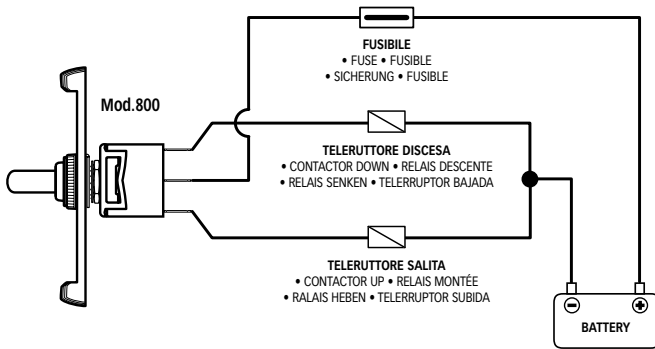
FUSIBILE
• FUSE • FUSIBLE
• SICHERUNG • FUSIBLE

Mod.800

TELERUTTORE DISCESA
• CONTACTOR DOWN • RELAIS DESCENTE
• RELAIS SENKEN • TELERRUPTOR BAJADA

TELERUTTORE SALITA
• CONTACTOR UP • RELAIS MONTÉE
• RALAIS HEBEN • TELERRUPTOR SUBIDA

⊖ ⊕
BATTERY